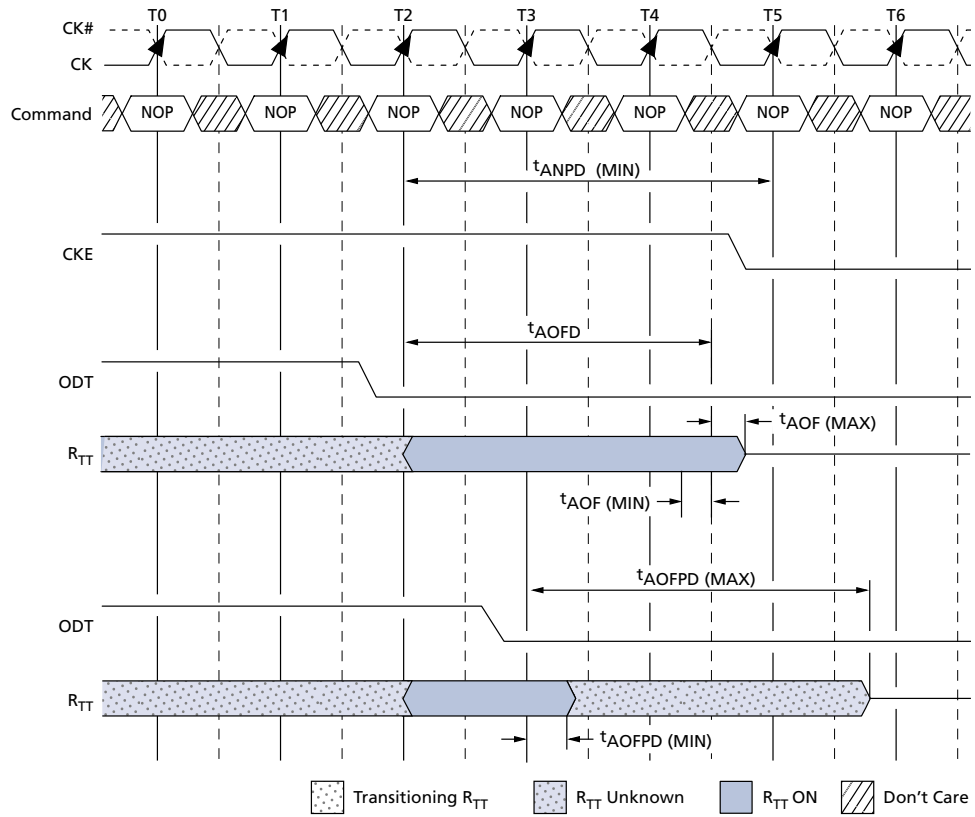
CK#
CK
T0
T1
T2
T3
T4
T5
T6

Command
NOP
NOP
NOP
NOP
NOP
NOP
NOP

$t_{ANPD}$ (MIN)

CKE

$t_{AOFD}$

ODT

$t_{AOF}$ (MAX)

$R_{TT}$

$t_{AOF}$ (MIN)

$t_{AOFPD}$ (MAX)

ODT

$R_{TT}$

$t_{AOFPD}$ (MIN)

Transitioning $R_{TT}$
$R_{TT}$ Unknown
$R_{TT}$ ON
Don’t Care